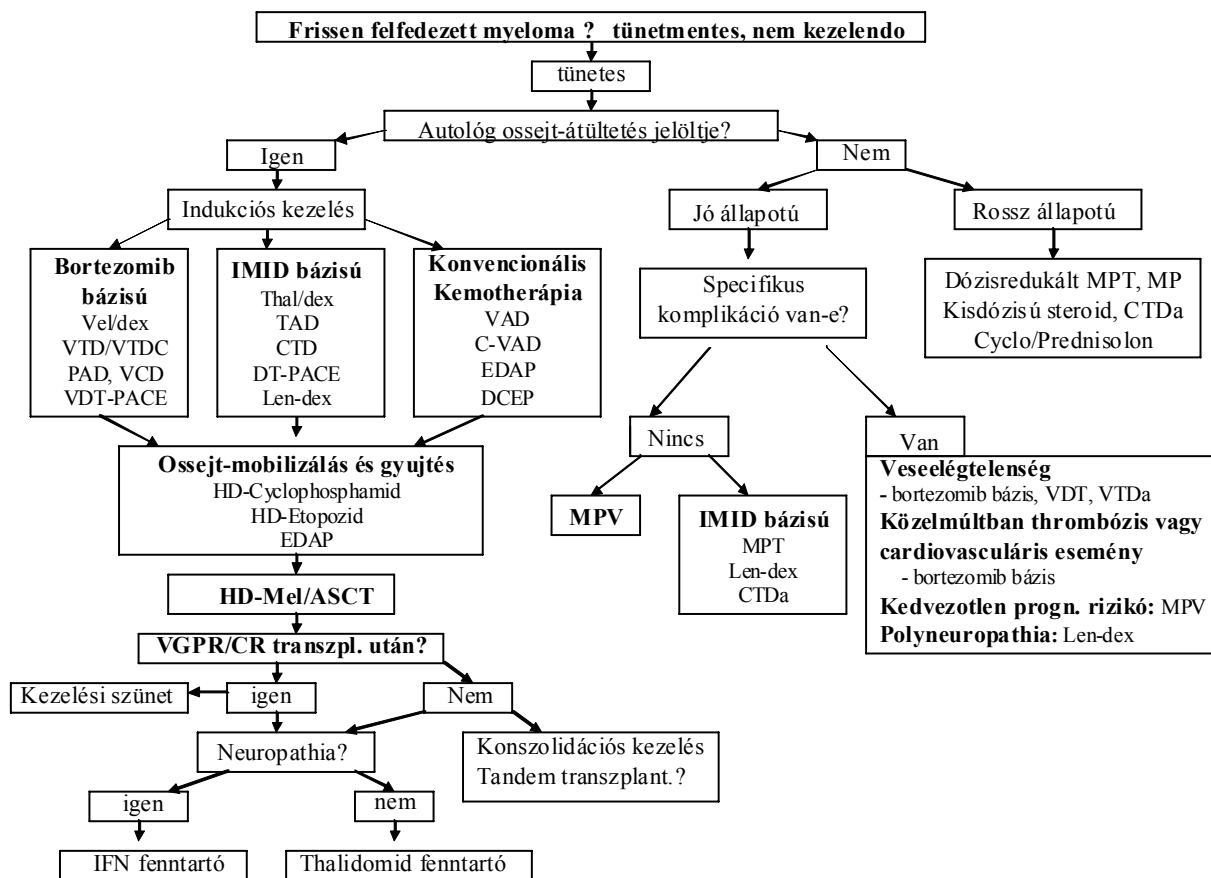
Frissen felfedezett myeloma ? tünetmentes, nem kezelendo

tünetes

Autológ ossejt-átültetés jelöltje?

Igen

Indukciós kezelés

**Bortezomib bázisú**
Vel/dex
VTD/VTDC
PAD, VCD
VDT-PACE

**IMID bázisú**
Thal/dex
TAD
CTD
DT-PACE
Len-dex

**Konvencionális Kemotherápia**
VAD
C-VAD
EDAP
DCEP

**Ossejt-mobilizálás és gyujtés**
HD-Cyclophosphamid
HD-Etopozid
EDAP

**HD-Mel/ASCT**

**VGPR/CR transzpl. után?**

Kezelési szünet

igen

Nem

Neuropathia?

Konszolidációs kezelés
Tandem transzplant.?

igen

nem

IFN fenntartó

Thalidomid fenntartó

Nem

Jó állapotú

Rossz állapotú

Dózisredukált MPT, MP
Kisdózisú steroid, CTDa
Cyclo/Prednisolon

Specifikus komplikáció van-e?

Nincs

Van

**MPV**

**IMID bázisú**
MPT
Len-dex
CTDa

**Veseelégtelenség**
- bortezomib bázis, VDT, VTDa
**Közelmúltban thrombózis vagy cardiovasculáris esemény**
- bortezomib bázis
**Kedvezotlen progn. rizikó:** MPV
**Polyneuropathia:** Len-dex